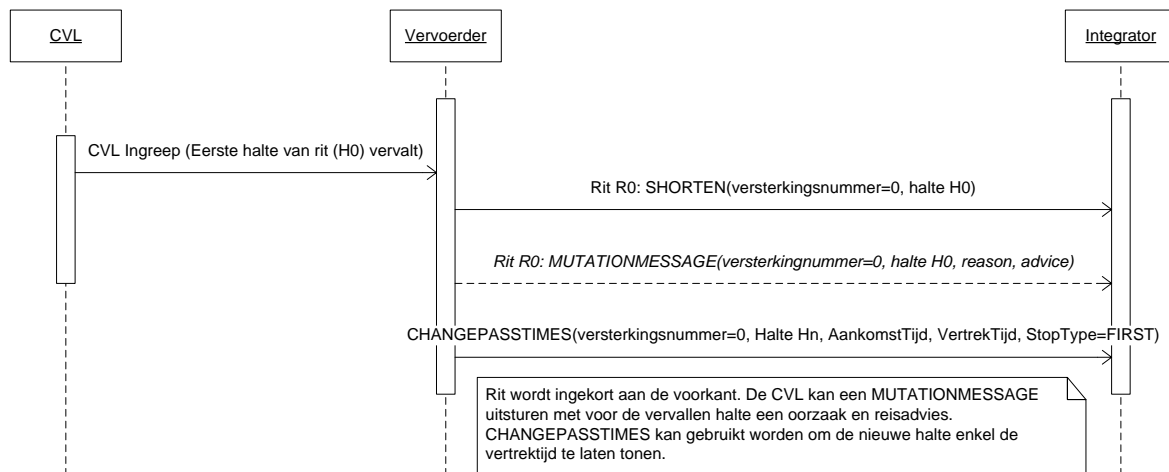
CVL

Vervoerder

Integrator

CVL Ingreep (Eerste halte van rit (H0) vervalt)

Rit R0: SHORTEN(versterkingsnummer=0, halte H0)

Rit R0: MUTATIONMESSAGE(versterkingnummer=0, halte H0, reason, advice)

CHANGEPASSTIMES(versterkingsnummer=0, Halte Hn, AankomstTijd, VertrekTijd, StopType=FIRST)

Rit wordt ingekort aan de voorkant. De CVL kan een MUTATIONMESSAGE uitsturen met voor de vervallen halte een oorzaak en reisadvies. CHANGEPASSTIMES kan gebruikt worden om de nieuwe halte enkel de vertrektijd te laten tonen.